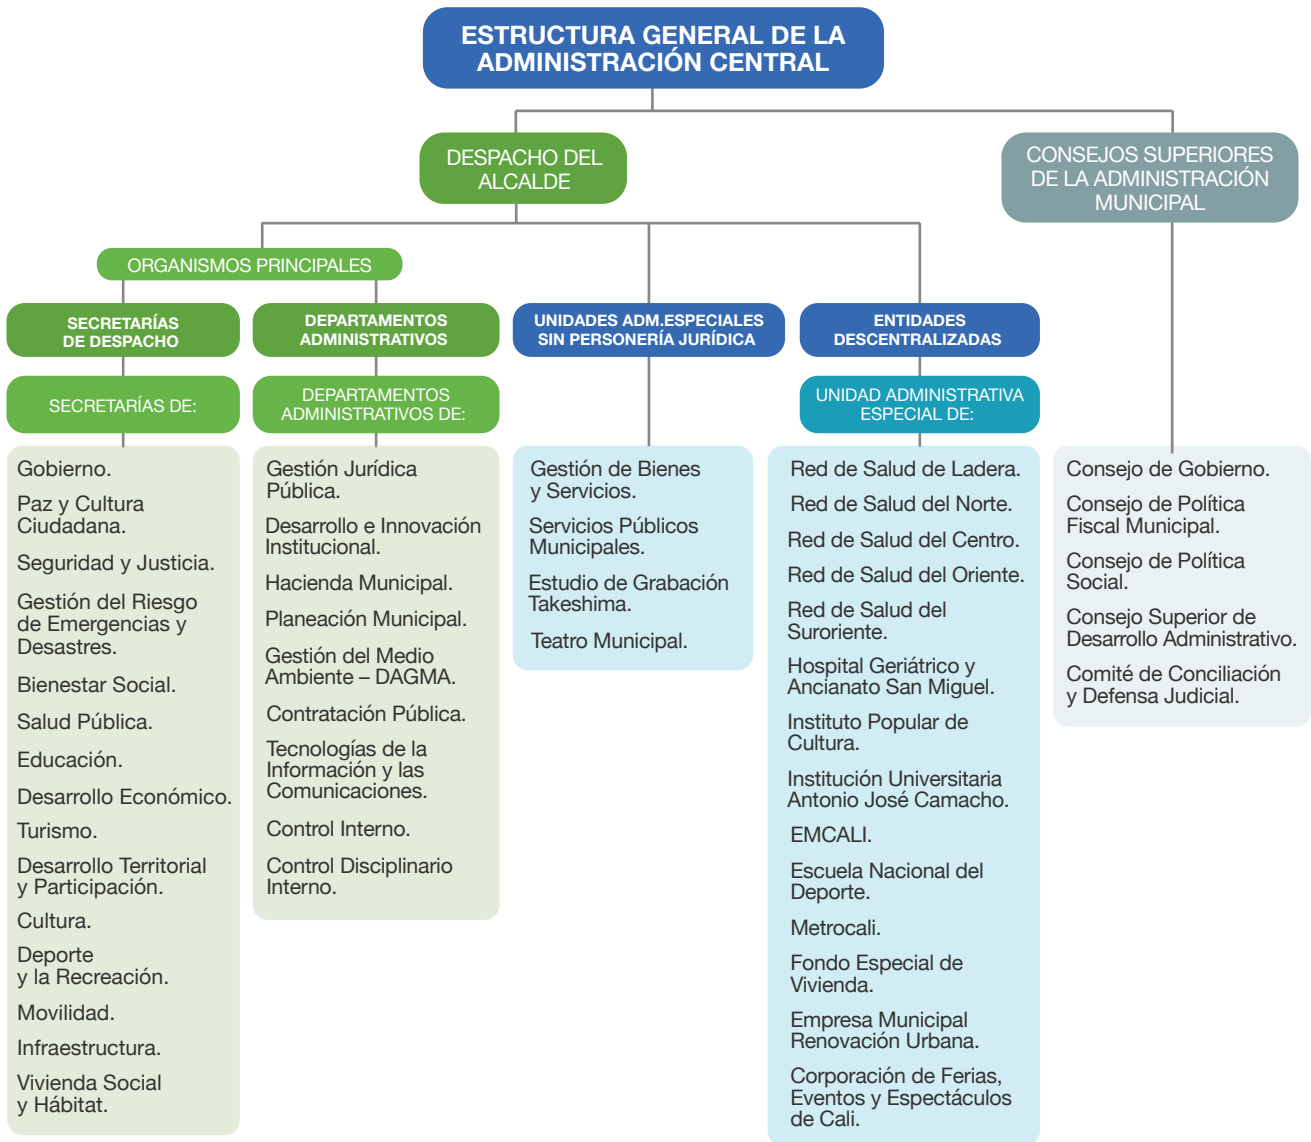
ESTRUCTURA GENERAL DE LA ADMINISTRACIÓN CENTRAL

DESPACHO DEL ALCALDE

CONSEJOS SUPERIORES DE LA ADMINISTRACIÓN MUNICIPAL

ORGANISMOS PRINCIPALES

SECRETARÍAS DE DESPACHO

SECRETARÍAS DE:

Gobierno.

Paz y Cultura Ciudadana.

Seguridad y Justicia.

Gestión del Riesgo de Emergencias y Desastres.

Bienestar Social.

Salud Pública.

Educación.

Desarrollo Económico.

Turismo.

Desarrollo Territorial y Participación.

Cultura.

Deporte y la Recreación.

Movilidad.

Infraestructura.

Vivienda Social y Hábitat.

DEPARTAMENTOS ADMINISTRATIVOS

DEPARTAMENTOS ADMINISTRATIVOS DE:

Gestión Jurídica Pública.

Desarrollo e Innovación Institucional.

Hacienda Municipal.

Planeación Municipal.

Gestión del Medio Ambiente – DAGMA.

Contratación Pública.

Tecnologías de la Información y las Comunicaciones.

Control Interno.

Control Disciplinario Interno.

UNIDADES ADM.ESPECIALES SIN PERSONERÍA JURÍDICA

Gestión de Bienes y Servicios.

Servicios Públicos Municipales.

Estudio de Grabación Takeshima.

Teatro Municipal.

ENTIDADES DESCENTRALIZADAS

UNIDAD ADMINISTRATIVA ESPECIAL DE:

Red de Salud de Ladera.

Red de Salud del Norte.

Red de Salud del Centro.

Red de Salud del Oriente.

Red de Salud del Suroriente.

Hospital Geriátrico y Ancianato San Miguel.

Instituto Popular de Cultura.

Institución Universitaria Antonio José Camacho.

EMCALI.

Escuela Nacional del Deporte.

Metrocali.

Fondo Especial de Vivienda.

Empresa Municipal Renovación Urbana.

Corporación de Ferias, Eventos y Espectáculos de Cali.

Consejo de Gobierno.

Consejo de Política Fiscal Municipal.

Consejo de Política Social.

Consejo Superior de Desarrollo Administrativo.

Comité de Conciliación y Defensa Judicial.